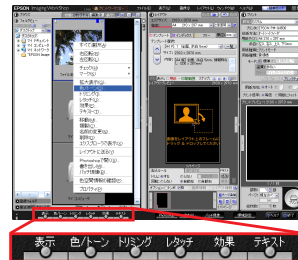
EPSON Imaging Works Pro

すべて選択(A)
右回転(R)
左回転(L)
マーク(M)
拡大表示(Z)
色/トーン
トリミング
レタッチ
効果(E)
テキスト
移動(V)
複製(C)
名前の変更(N)
削除(D)
エクスプローラ表示(X)
Photoshopで開く
プロパティ(P)

表示　色/トーン　トリミング　レタッチ　効果　テキスト